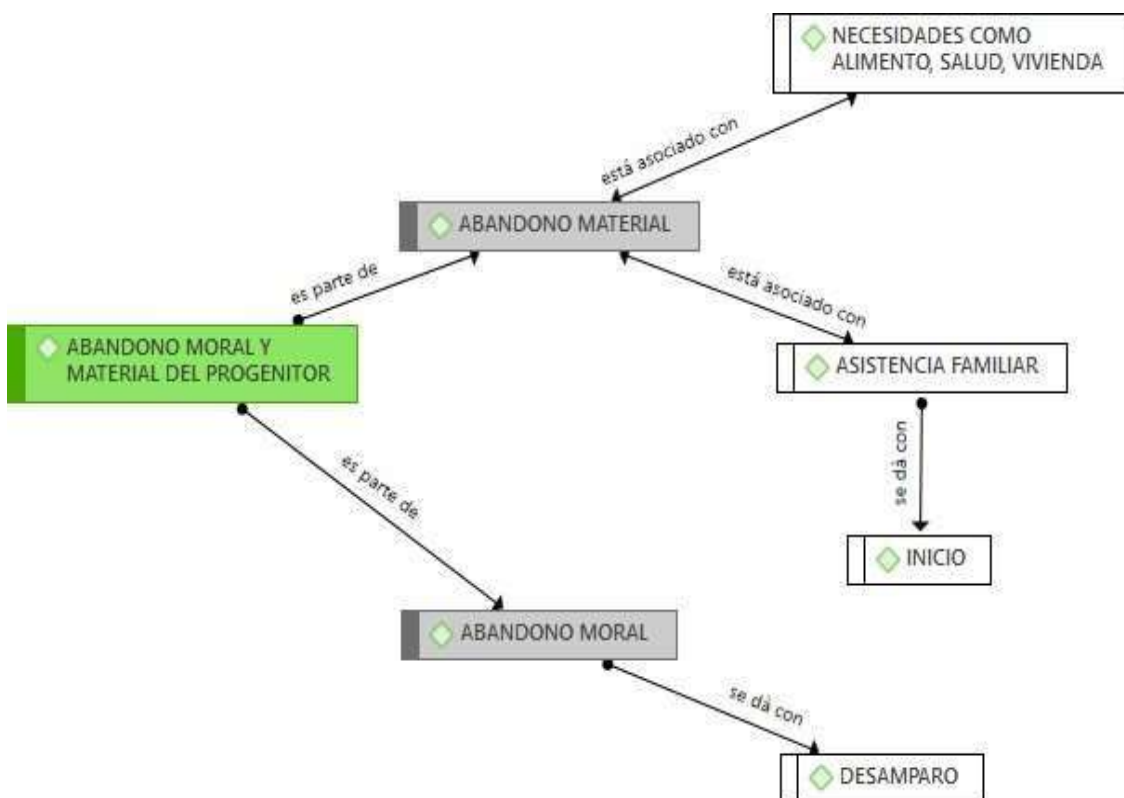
NECESIDADES COMO ALIMENTO, SALUD, VIVIENDA

está asociado con

ABANDONO MATERIAL

es parte de

está asociado con

ABANDONO MORAL Y MATERIAL DEL PROGENITOR

ASISTENCIA FAMILIAR

se dà con

es parte de

INICIO

ABANDONO MORAL

se dà con

DESAMPARO